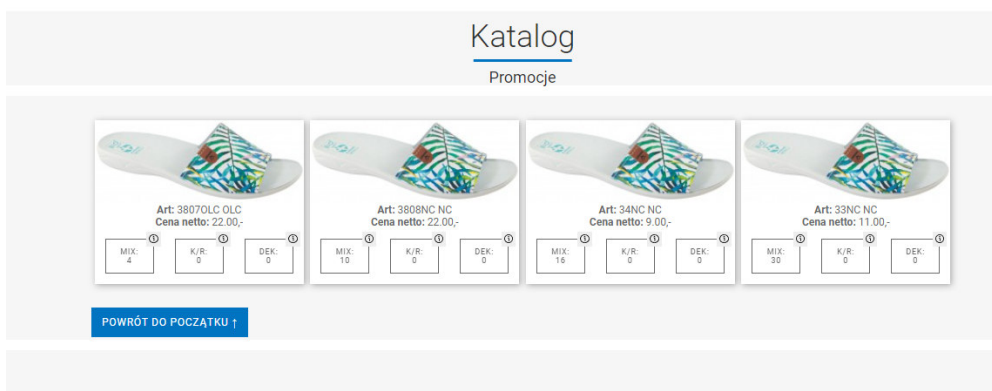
Katalog

Promocje

Art: 3807OLC OLC
Cena netto: 22.00,-

| MIX: 4 | K/R: 0 | DEK: 0 |
|---|---|---|

Art: 3808NC NC
Cena netto: 22.00,-

| MIX: 10 | K/R: 0 | DEK: 0 |
|---|---|---|

Art: 34NC NC
Cena netto: 9.00,-

| MIX: 16 | K/R: 0 | DEK: 0 |
|---|---|---|

Art: 33NC NC
Cena netto: 11.00,-

| MIX: 30 | K/R: 0 | DEK: 0 |
|---|---|---|

POWRÓT DO POCZĄTKU ↑